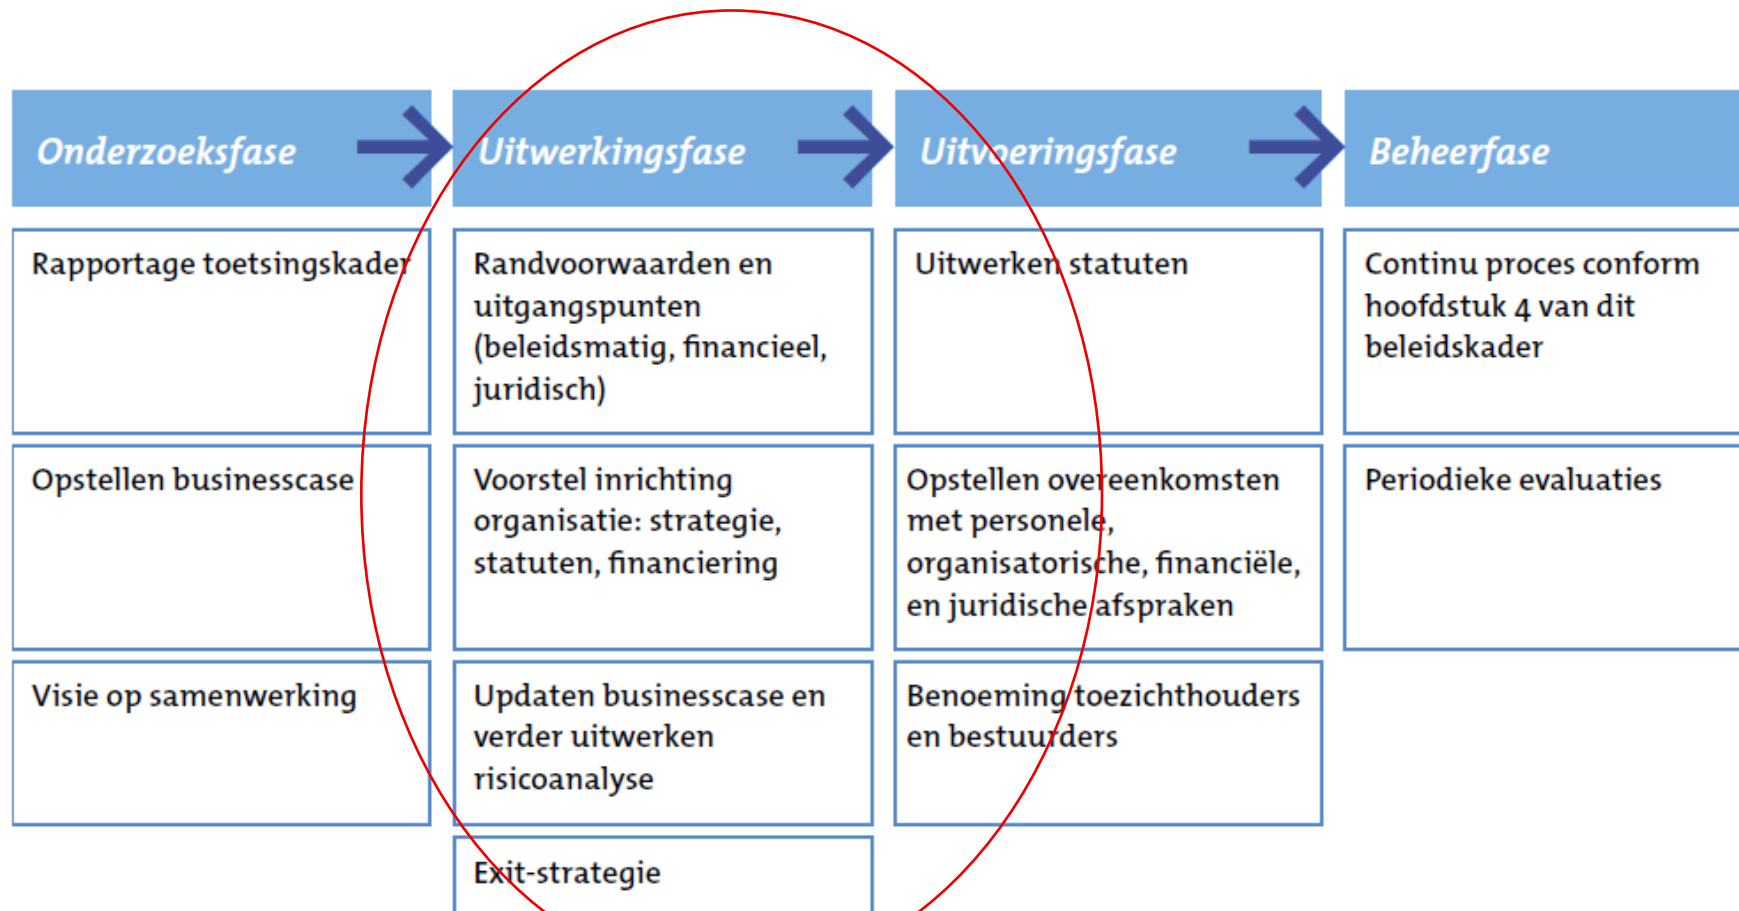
| Onderzoeksfase | Uitwerkingsfase | Uitvoeringsfase | Beheerfase |
|---|---|---|---|
| Rapportage toetsingskader | Randvoorwaarden en uitgangspunten (beleidsmatig, financieel, juridisch) | Uitwerken statuten | Continu proces conform hoofdstuk 4 van dit beleidskader |
| Opstellen businesscase | Voorstel inrichting organisatie: strategie, statuten, financiering | Opstellen overeenkomsten met personele, organisatorische, financiële, en juridische afspraken | Periodieke evaluaties |
| Visie op samenwerking | Updaten businesscase en verder uitwerken risicoanalyse | Benoeming toezichthouders en bestuurders | |
| | Exit-strategie | | |